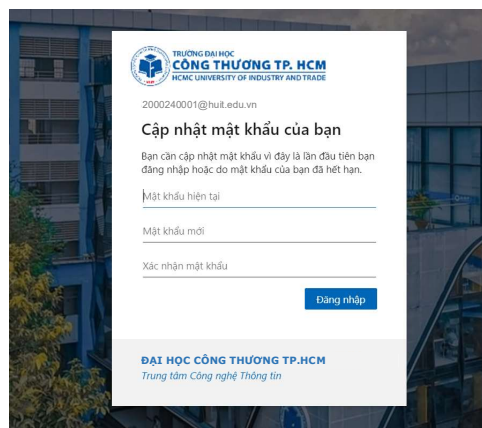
TRƯỜNG ĐẠI HỌC
CÔNG THƯƠNG TP. HCM
HCMC UNIVERSITY OF INDUSTRY AND TRADE

2000240001@huit.edu.vn

Cập nhật mật khẩu của bạn

Bạn cần cập nhật mật khẩu vì đây là lần đầu tiên bạn đăng nhập hoặc do mật khẩu của bạn đã hết hạn.

Mật khẩu hiện tại

Mật khẩu mới

Xác nhận mật khẩu

Đăng nhập

ĐẠI HỌC CÔNG THƯƠNG TP.HCM
Trung tâm Công nghệ Thông tin